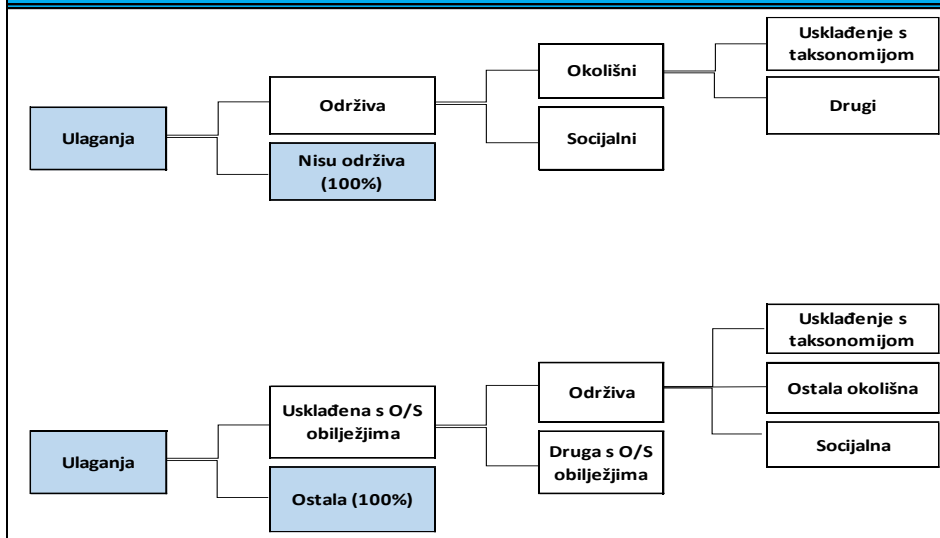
Ulaganja

Održiva

Nisu održiva (100%)

Okolišni

Socijalni

Usklađenje s taksonomijom

Drugi

Ulaganja

Usklađena s O/S obilježjima

Ostala (100%)

Održiva

Druga s O/S obilježjima

Usklađenje s taksonomijom

Ostala okolišna

Socijalna